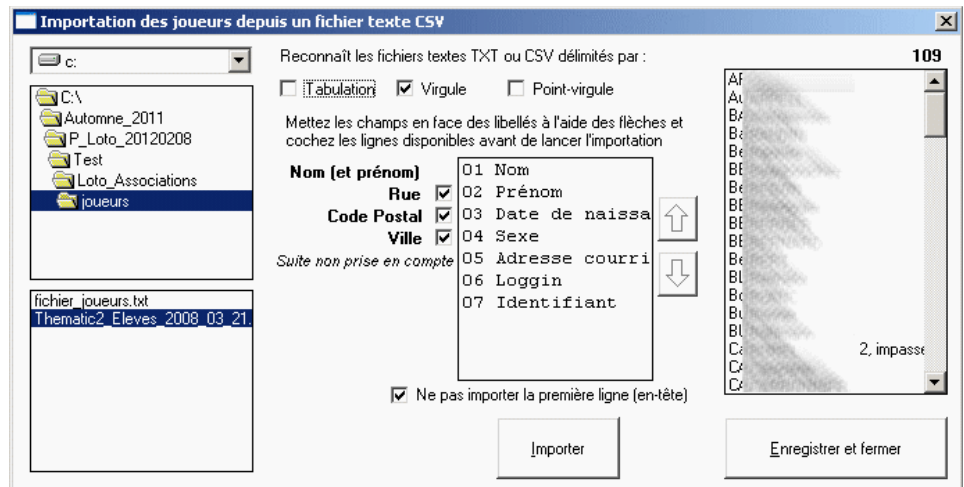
Importation des joueurs depuis un fichier texte CSV

c:

C:\
Automne_2011
P_Loto_20120208
Test
Loto_Associations
joueurs

fichier_joueurs.txt
Thematic2_Eleves_2008_03_21.

Reconnaît les fichiers textes TXT ou CSV délimités par :

109

Tabulation
Virgule
Point-virgule

Mettez les champs en face des libellés à l'aide des flèches et cochez les lignes disponibles avant de lancer l'importation

Nom (et prénom)
Rue
Code Postal
Ville
Suite non prise en compte

01 Nom
02 Prénom
03 Date de naissa
04 Sexe
05 Adresse courri
06 Loggin
07 Identifiant

AF
Au
BA
Ba
Be
BE
Be
BE
BE
BE
Be
BL
Bo
Bu
BL
Ca
CA
CA

2, impasse

Ne pas importer la première ligne (en-tête)

Importer

Enregistrer et fermer